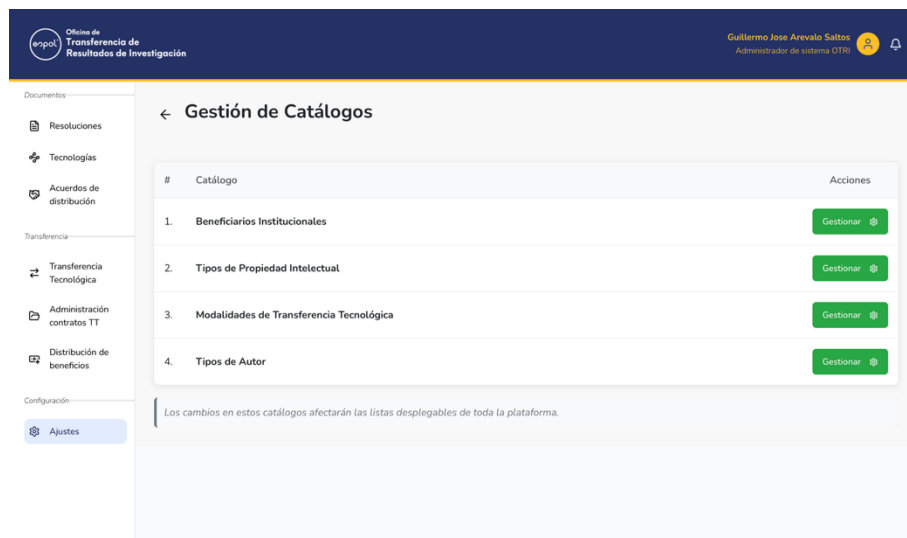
espol Oficina de Transferencia de Resultados de Investigación

Guillermo Jose Arevalo Saltos
Administrador de sistema OTRI

Documentos

Resoluciones

Tecnologías

Acuerdos de distribución

Transferencia

Transferencia Tecnológica

Administración contratos TT

Distribución de beneficios

Configuración

Ajustes

← Gestión de Catálogos

| # | Catálogo | Acciones |
|---|---|---|
| 1. | Beneficiarios Institucionales | Gestionar |
| 2. | Tipos de Propiedad Intelectual | Gestionar |
| 3. | Modalidades de Transferencia Tecnológica | Gestionar |
| 4. | Tipos de Autor | Gestionar |

Los cambios en estos catálogos afectarán las listas desplegables de toda la plataforma.